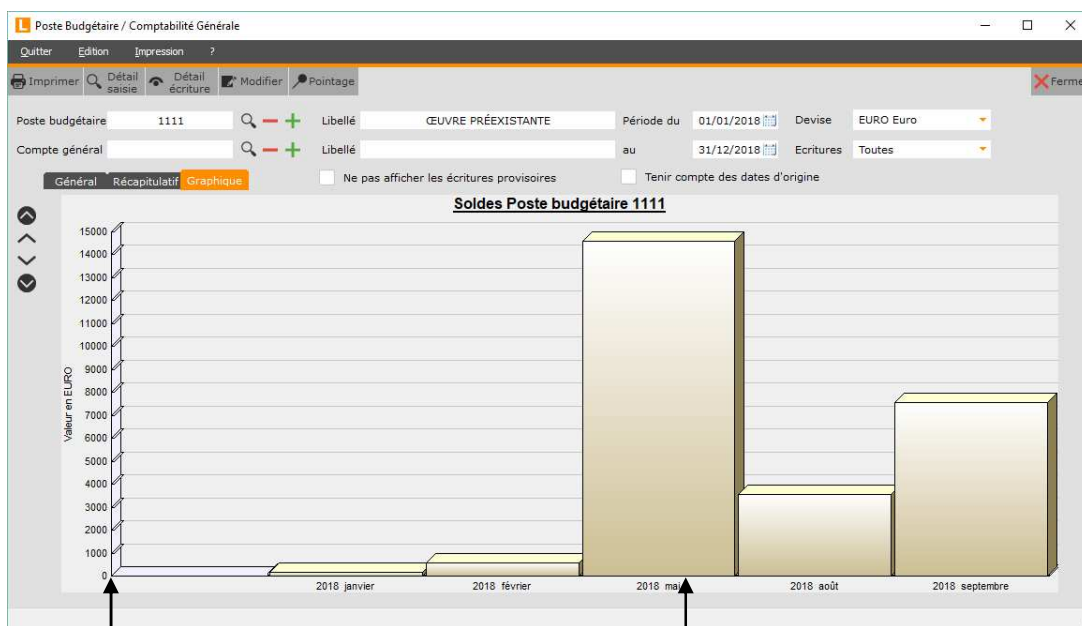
L Poste Budgétaire / Comptabilité Générale

Quitter Edition Impression ?

Imprimer Détail saisie Détail écriture Modifier Pointage Ferme

Poste budgétaire 1111 Libellé ŒUVRE PRÉEXISTANTE Période du 01/01/2018 Devise EURO Euro

Compte général Libellé au 31/12/2018 Ecritures Toutes

Général Récapitulatif Graphique Ne pas afficher les écritures provisoires Tenir compte des dates d'origine

Soldes Poste budgétaire 1111

Valeur en EURO

15000
14000
13000
12000
11000
10000
9000
8000
7000
6000
5000
4000
3000
2000
1000
0

2018 janvier 2018 février 2018 mai 2018 août 2018 septembre